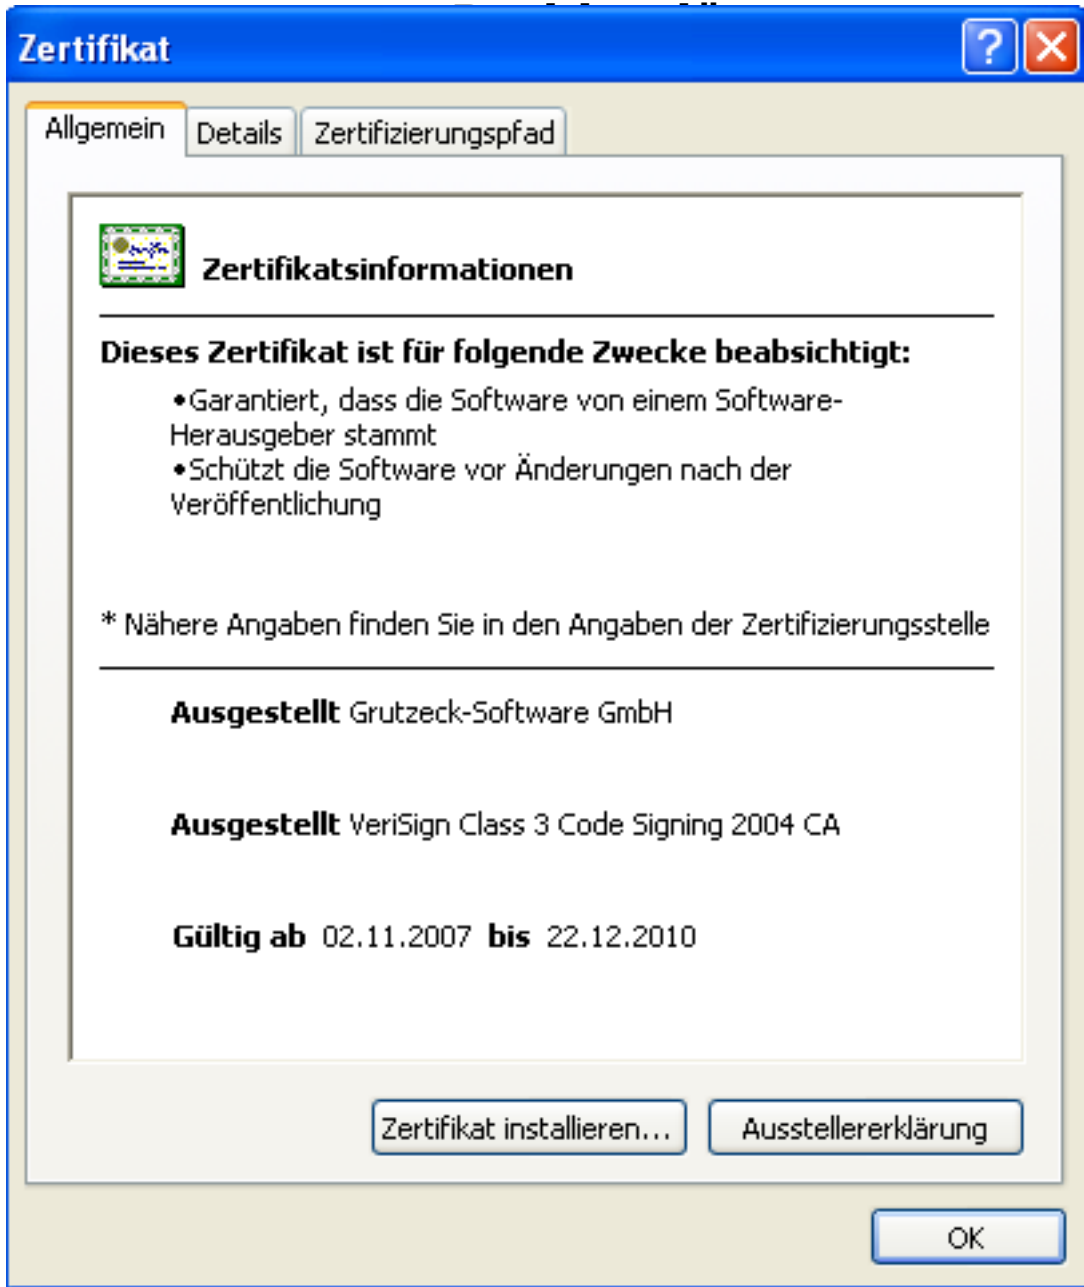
Zertifikat

Allgemein | Details | Zertifizierungspfad

Zertifikatsinformationen

Dieses Zertifikat ist für folgende Zwecke beabsichtigt:

•Garantiert, dass die Software von einem Software-Herausgeber stammt
•Schützt die Software vor Änderungen nach der Veröffentlichung

* Nähere Angaben finden Sie in den Angaben der Zertifizierungsstelle

Ausgestellt Grutzeck-Software GmbH

Ausgestellt VeriSign Class 3 Code Signing 2004 CA

Gültig ab 02.11.2007 bis 22.12.2010

Zertifikat installieren... | Ausstellererklärung

OK